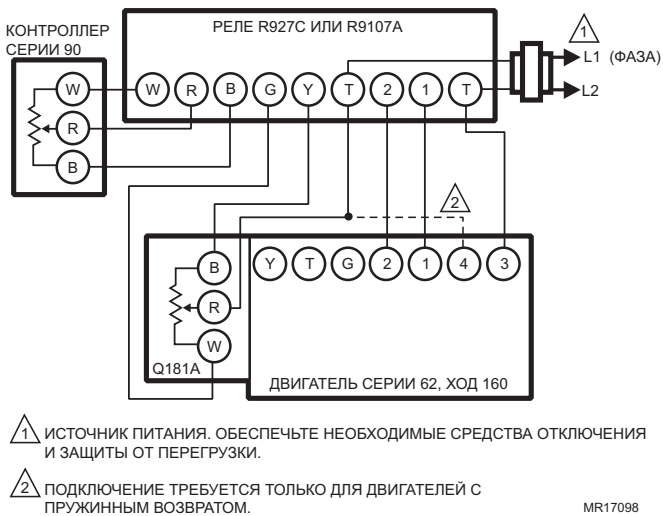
КОНТРОЛЛЕР СЕРИИ 90

W
R
B

РЕЛЕ R927C ИЛИ R9107A

W R B G Y T 2 1 T

1

L1 (ФАЗА)
L2

2

B
R
W
Q181A

Y T G 2 1 4 3

ДВИГАТЕЛЬ СЕРИИ 62, ХОД 160

1 ИСТОЧНИК ПИТАНИЯ. ОБЕСПЕЧЬТЕ НЕОБХОДИМЫЕ СРЕДСТВА ОТКЛЮЧЕНИЯ И ЗАЩИТЫ ОТ ПЕРЕГРУЗКИ.

2 ПОДКЛЮЧЕНИЕ ТРЕБУЕТСЯ ТОЛЬКО ДЛЯ ДВИГАТЕЛЕЙ С ПРУЖИННЫМ ВОЗВРАТОМ.

MR17098